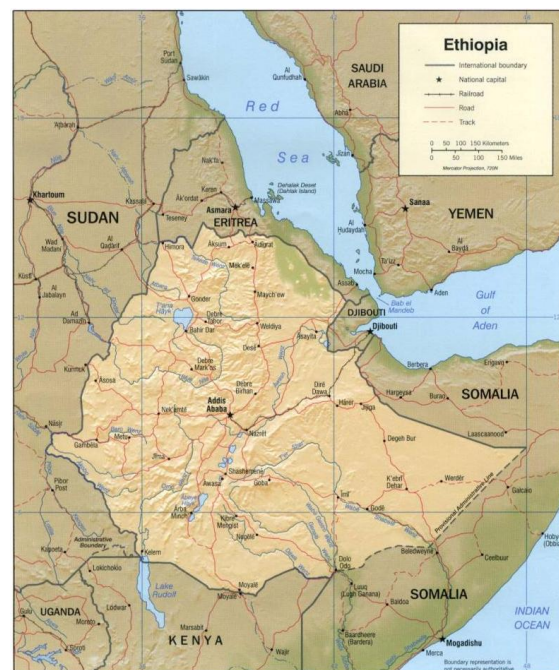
Ethiopia

International boundary
National capital
Railroad
Road
Track

0 50 100 150 Kilometers
0 50 100 150 Miles
Mercator Projection, 7204

Port Sudan
Sawâkin
Al Qunfudhah
SAUDI ARABIA
Red
Sea
Abhā
Jīzān
Dahlak Deset (Dahlak Island)
Sanaa
YEMEN
Al Ḩudaydah
Al Bayḑā'
Ta'izz
Mocha
Aden
Bab el Mandeb
Gulf of Aden
'Atbara
Nak'fa
Keren
Ak'ordat
Asmara
Mitsiwa
Kassala
Teseney
ERITREA
SUDAN
Khartoum
Wad Madani
Al Qaḑārif
Kūstī
Al Jabalayn
Ad Damazin
Himora
Āksum
Ādīgrat
Mek'elē
Maych'ew
Gonder
Tana Hāyk'
Bahir Dar
Weldiya
Assab
DJIBOUTI
Djibouti
Debre Mark'os
Dese
Āsayita
Kurmuk
Āsosa
Debre Birhan
Addis Ababa
Dirē Dawa
Hārer
Jijiga
Berbera
Hargeysa
Burao
Erigavo
SOMALIA
Nek'emtē
Metu
Nasir
Gambēla
Nazrēt
Degeh Bur
Laascaanood
Pibor Post
Shashemenē
Āwasa
Goba
K'ebrī Dehar
Werdēr
Gaalkacyo
Provisional Administrative Line
Arba Minch'
Yirga 'Alem
Mirab Abaya Hāyk'
Ch'amo Hāyk'
Āgere Maryam
Negēlē
Imī
Godē
Hobyo (Obbia)
Administrative Boundary
Kapoeta
Kelem
Lokichokio
Lake Rudolf
Dolo Odo
Beledweyne
Ceelbuur
UGANDA
Moroto
Lodwar
Moyale
Moyalē
Luuq (Lugh Ganana)
Baidoa
SOMALIA
INDIAN OCEAN
Gulu
Marsabit
KENYA
Wajir
Baardheere (Bardera)
Mogadishu
Merca
Boundary representation is not necessarily authoritative